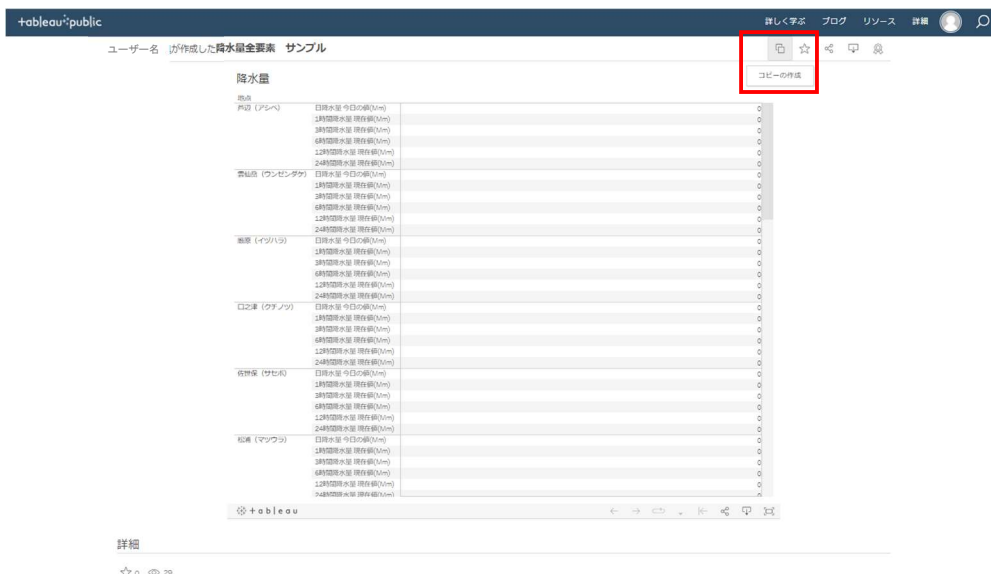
+ableau public

詳しく学ぶ　ブログ　リソース　詳細

ユーザー名 が作成した降水量全要素 サンプル

コピーの作成

降水量

地点

| | | |
|---|---|---|
| 芦辺（アシベ） | 日降水量 今日の値(Mm) | 0 |
| | 1時間降水量 現在値(Mm) | 0 |
| | 3時間降水量 現在値(Mm) | 0 |
| | 6時間降水量 現在値(Mm) | 0 |
| | 12時間降水量 現在値(Mm) | 0 |
| | 24時間降水量 現在値(Mm) | 0 |
| 雲仙岳（ウンゼンダケ） | 日降水量 今日の値(Mm) | 0 |
| | 1時間降水量 現在値(Mm) | 0 |
| | 3時間降水量 現在値(Mm) | 0 |
| | 6時間降水量 現在値(Mm) | 0 |
| | 12時間降水量 現在値(Mm) | 0 |
| | 24時間降水量 現在値(Mm) | 0 |
| 厳原（イヅハラ） | 日降水量 今日の値(Mm) | 0 |
| | 1時間降水量 現在値(Mm) | 0 |
| | 3時間降水量 現在値(Mm) | 0 |
| | 6時間降水量 現在値(Mm) | 0 |
| | 12時間降水量 現在値(Mm) | 0 |
| | 24時間降水量 現在値(Mm) | 0 |
| 口之津（クチノツ） | 日降水量 今日の値(Mm) | 0 |
| | 1時間降水量 現在値(Mm) | 0 |
| | 3時間降水量 現在値(Mm) | 0 |
| | 6時間降水量 現在値(Mm) | 0 |
| | 12時間降水量 現在値(Mm) | 0 |
| | 24時間降水量 現在値(Mm) | 0 |
| 佐世保（サセボ） | 日降水量 今日の値(Mm) | 0 |
| | 1時間降水量 現在値(Mm) | 0 |
| | 3時間降水量 現在値(Mm) | 0 |
| | 6時間降水量 現在値(Mm) | 0 |
| | 12時間降水量 現在値(Mm) | 0 |
| | 24時間降水量 現在値(Mm) | 0 |
| 松浦（マツウラ） | 日降水量 今日の値(Mm) | 0 |
| | 1時間降水量 現在値(Mm) | 0 |
| | 3時間降水量 現在値(Mm) | 0 |
| | 6時間降水量 現在値(Mm) | 0 |
| | 12時間降水量 現在値(Mm) | 0 |
| | 24時間降水量 現在値(Mm) | 0 |

+ableau

詳細

0 28